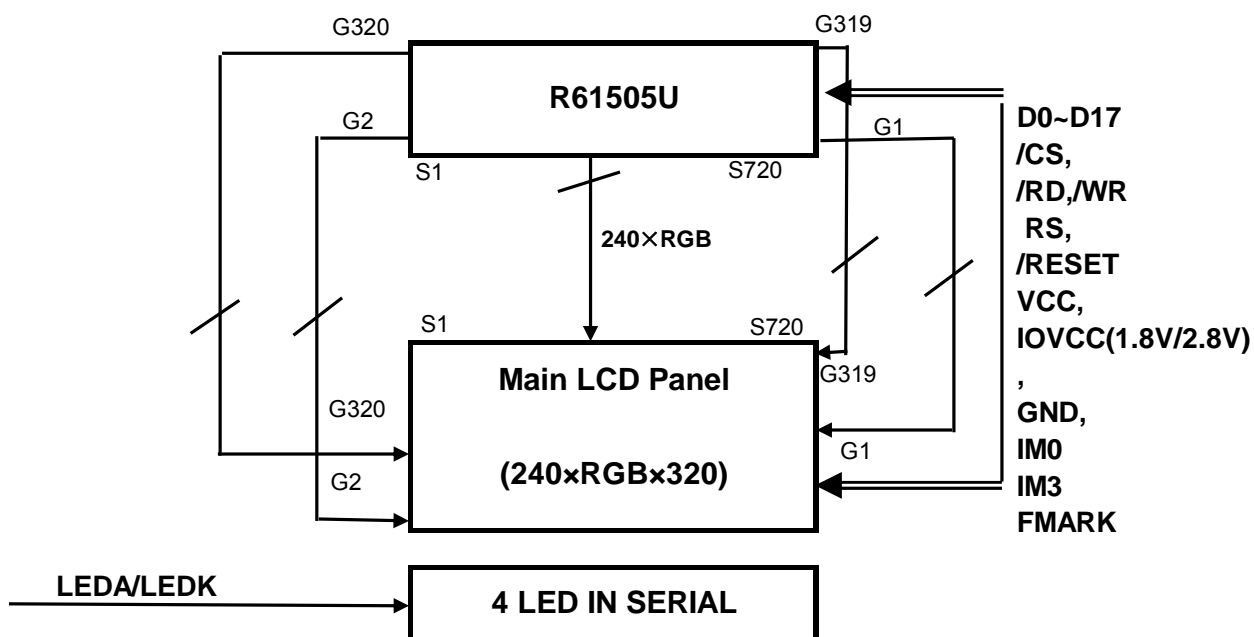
G320

G319

R61505U

G2

G1

S1

S720

240×RGB

D0~D17
/CS,
/RD,/WR
RS,
/RESET
VCC,
IOVCC(1.8V/2.8V)
,
GND,
IM0
IM3
FMARK

S1

S720

G319

Main LCD Panel

G320

G1

(240×RGB×320)

G2

LEDA/LEDK

4 LED IN SERIAL